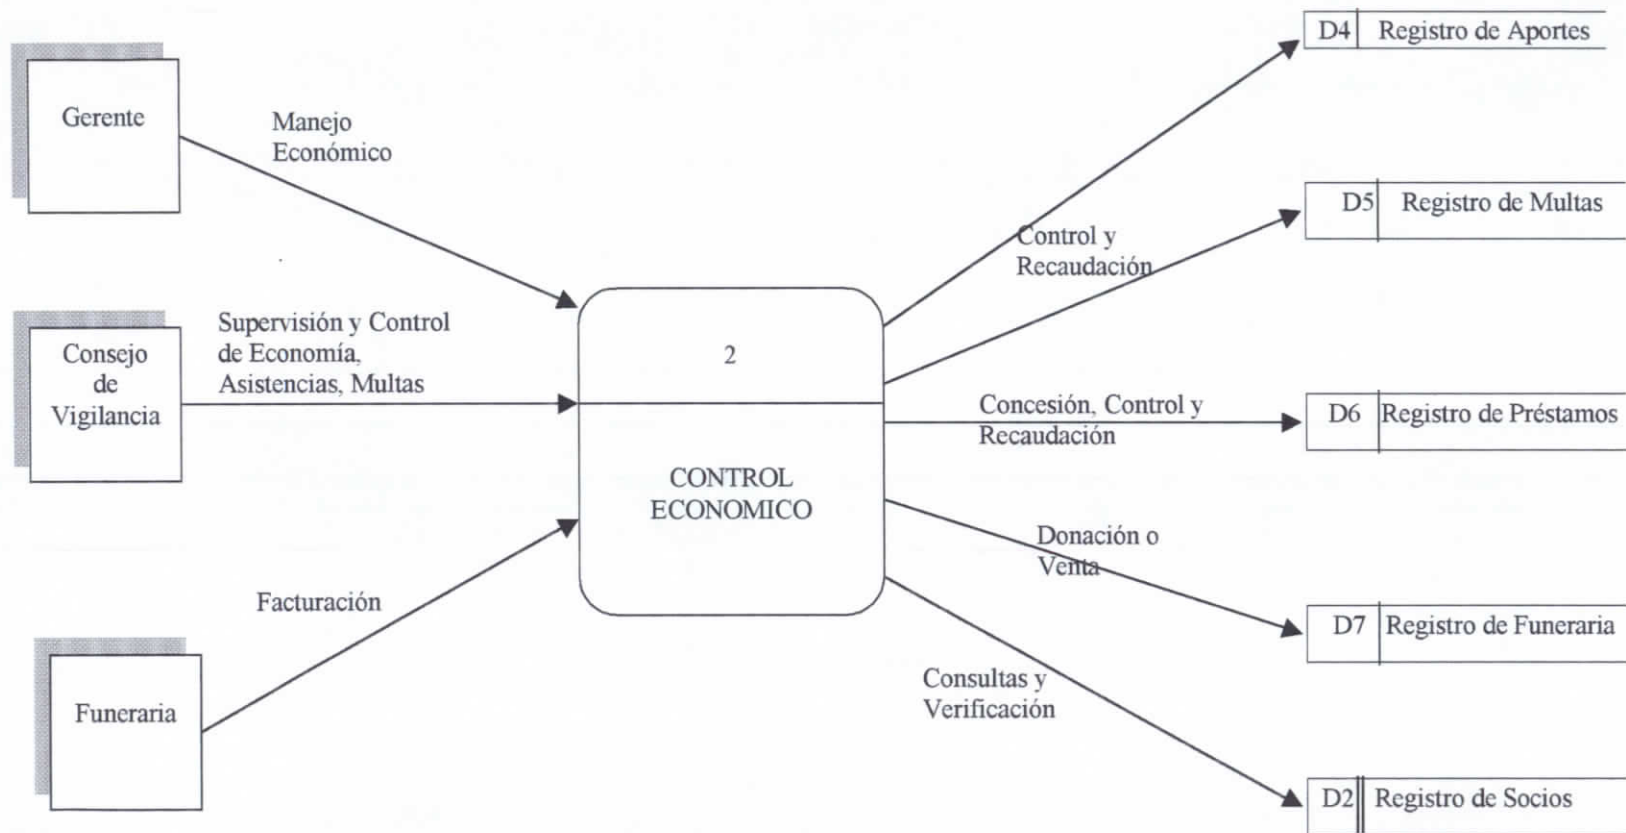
Gerente

Manejo Económico

Consejo de Vigilancia

Supervisión y Control de Economía, Asistencias, Multas

Funeraria

Facturación

2

CONTROL ECONOMICO

Control y Recaudación

Concesión, Control y Recaudación

Donación o Venta

Consultas y Verificación

D4 Registro de Aportes

D5 Registro de Multas

D6 Registro de Préstamos

D7 Registro de Funeraria

D2 Registro de Socios